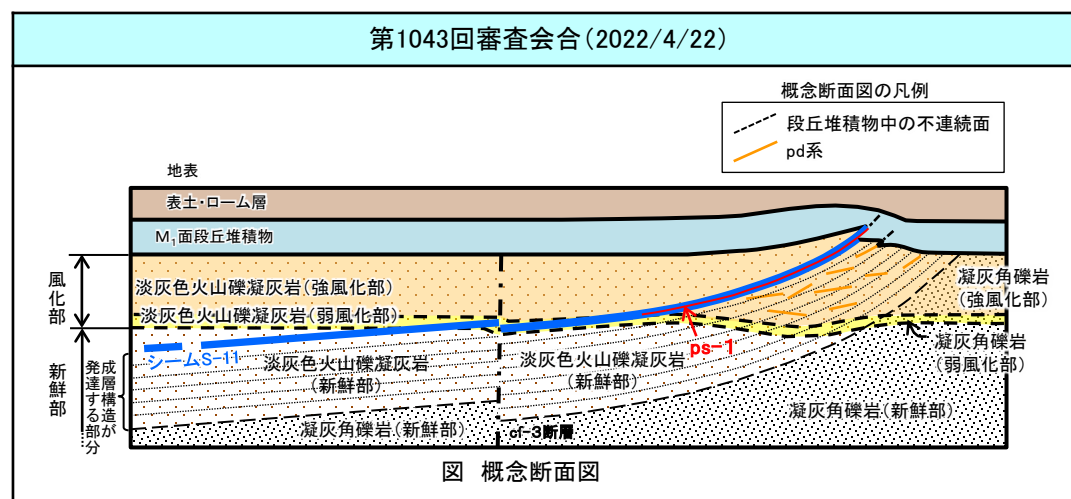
第1043回審査会合(2022/4/22)

概念断面図の凡例

段丘堆積物中の不連続面

pd系

地表

表土・ローム層

$M_1$面段丘堆積物

風化部

新鮮部

淡灰色火山礫凝灰岩(強風化部)

淡灰色火山礫凝灰岩(弱風化部)

凝灰角礫岩(強風化部)

凝灰角礫岩(弱風化部)

シームS-11

ps-1

成層構造が発達する部分

淡灰色火山礫凝灰岩(新鮮部)

淡灰色火山礫凝灰岩(新鮮部)

凝灰角礫岩(新鮮部)

凝灰角礫岩(新鮮部)

cf-3断層

図 概念断面図